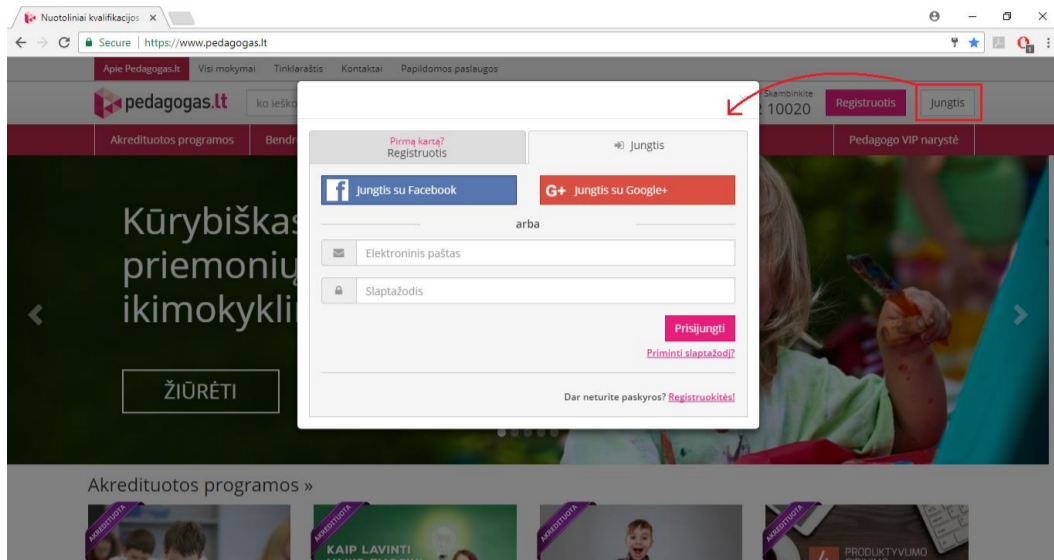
Nuotoliniai kvalifikacijos ×

Secure | https://www.pedagogas.lt

Apie Pedagogas.lt Visi mokymai Tinklaraštis Kontaktai Papildomos paslaugos

pedagogas.lt ko ieško

Skambinkite
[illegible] 10020

Registruotis

Jungtis

Akredituotos programos Bendr

Pedagogo VIP narystė

Kūrybiškas
priemonių
ikimokykli

ŽIŪRĖTI

Pirmą kartą?
Registruotis

Jungtis

Jungtis su Facebook

G+ Jungtis su Google+

arba

Elektroninis paštas

Slaptažodis

Prisijungti

Priminti slaptažodį?

Dar neturite paskyros? Registruokitės!

Akredituotos programos »

AKREDITUOTA

AKREDITUOTA

KAIP LAVINTI

AKREDITUOTA

AKREDITUOTA

PRODUKTYVUMO